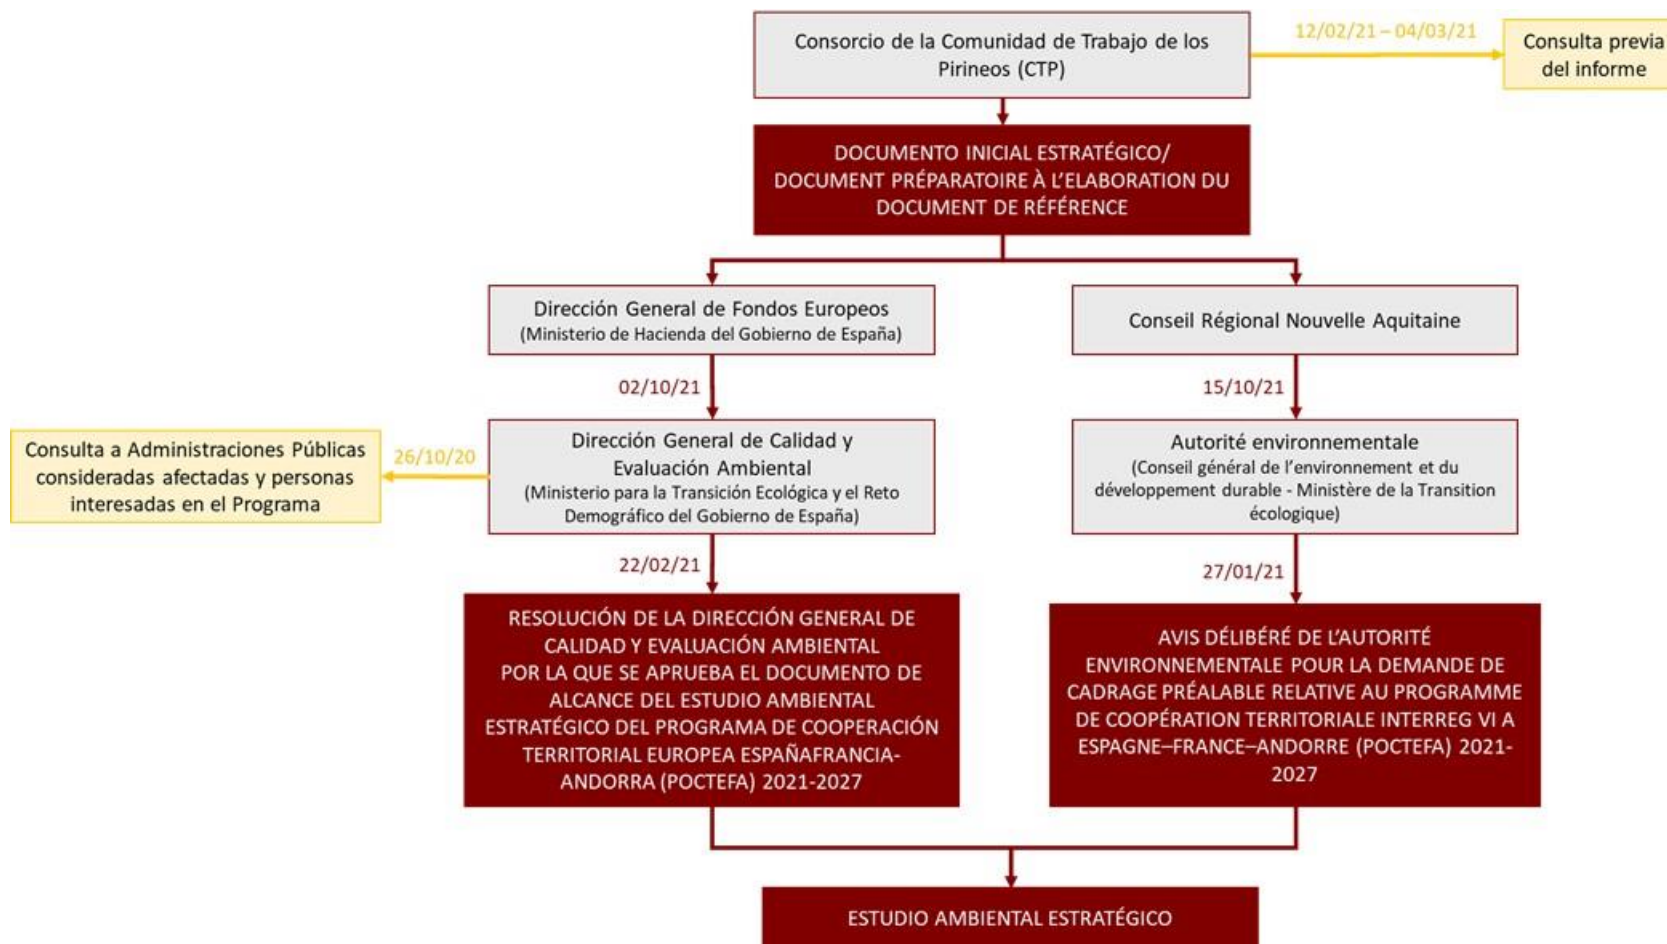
Consorcio de la Comunidad de Trabajo de los Pirineos (CTP)

12/02/21 – 04/03/21

Consulta previa del informe

DOCUMENTO INICIAL ESTRATÉGICO/ DOCUMENT PRÉPARATOIRE À L'ELABORATION DU DOCUMENT DE RÉFÉRENCE

Dirección General de Fondos Europeos
(Ministerio de Hacienda del Gobierno de España)

Conseil Régional Nouvelle Aquitaine

02/10/21

15/10/21

Consulta a Administraciones Públicas consideradas afectadas y personas interesadas en el Programa

26/10/20

Dirección General de Calidad y Evaluación Ambiental
(Ministerio para la Transición Ecológica y el Reto Demográfico del Gobierno de España)

Autorité environnementale
(Conseil général de l'environnement et du développement durable - Ministère de la Transition écologique)

22/02/21

27/01/21

RESOLUCIÓN DE LA DIRECCIÓN GENERAL DE CALIDAD Y EVALUACIÓN AMBIENTAL POR LA QUE SE APRUEBA EL DOCUMENTO DE ALCANCE DEL ESTUDIO AMBIENTAL ESTRATÉGICO DEL PROGRAMA DE COOPERACIÓN TERRITORIAL EUROPEA ESPAÑAFRANCIA-ANDORRA (POCTEFA) 2021-2027

AVIS DÉLIBÉRÉ DE L'AUTORITÉ ENVIRONNEMENTALE POUR LA DEMANDE DE CADRAGE PRÉALABLE RELATIVE AU PROGRAMME DE COOPÉRATION TERRITORIALE INTERREG VI A ESPAGNE–FRANCE–ANDORRE (POCTEFA) 2021-2027

ESTUDIO AMBIENTAL ESTRATÉGICO